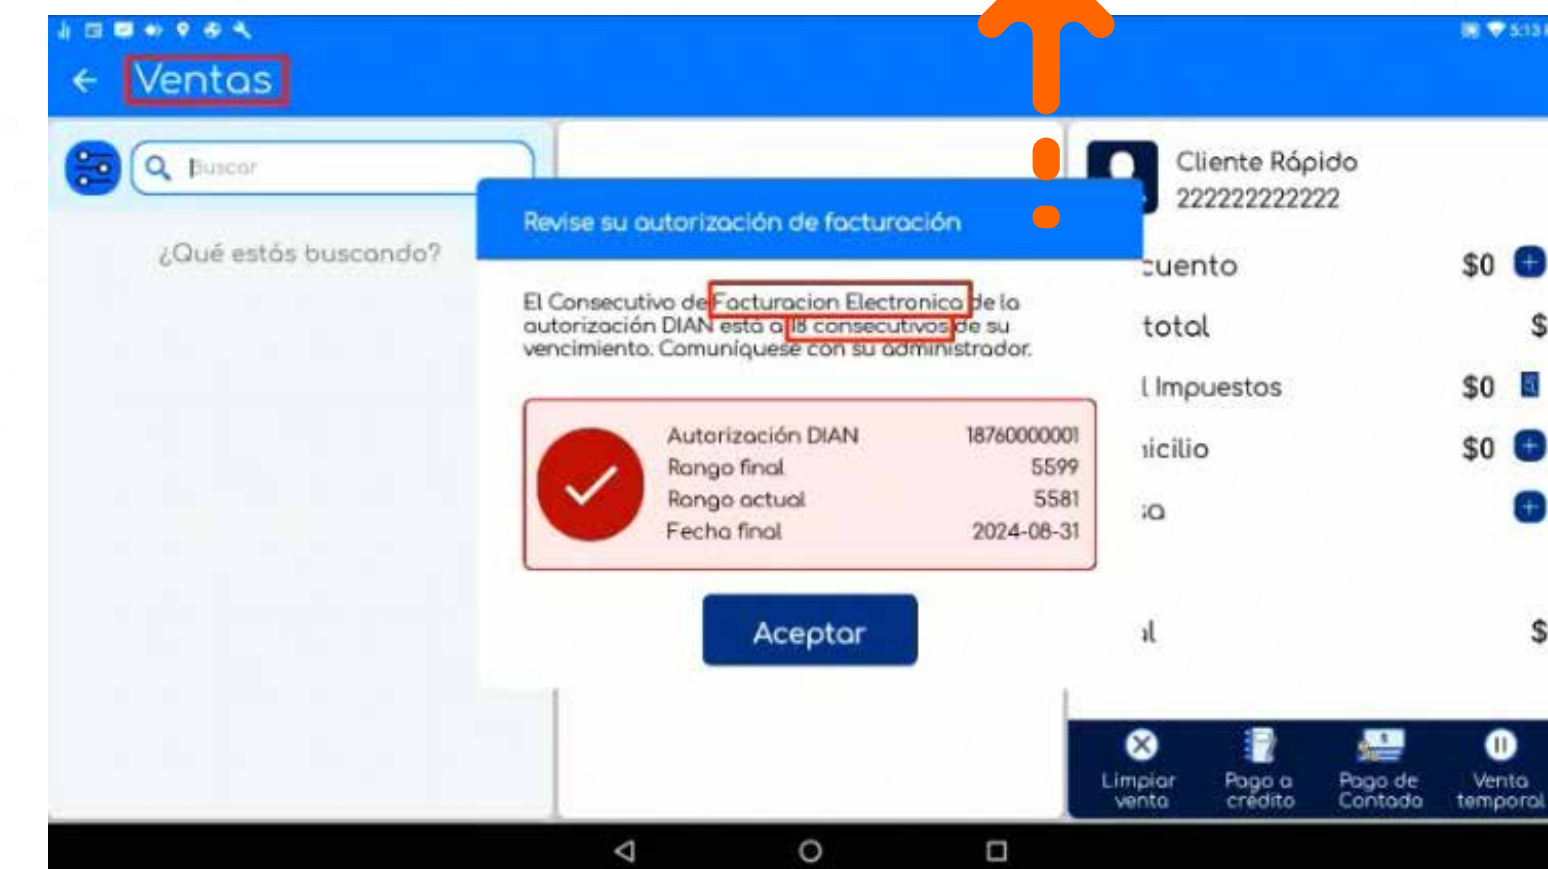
5:13

Ventas

Buscar

¿Qué estás buscando?

Cliente Rápido
222222222222

cuento $0
total $
l Impuestos $0
licilio $0
:a
al $

Revise su autorización de facturación

El Consecutivo de Facturacion Electronica de la autorización DIAN está a 18 consecutivos de su vencimiento. Comuníquese con su administrador.

| Autorización DIAN | 18760000001 |
|---|---|
| Rango final | 5599 |
| Rango actual | 5581 |
| Fecha final | 2024-08-31 |

Aceptar

Limpiar venta
Pago a crédito
Pago de Contado
Venta temporal